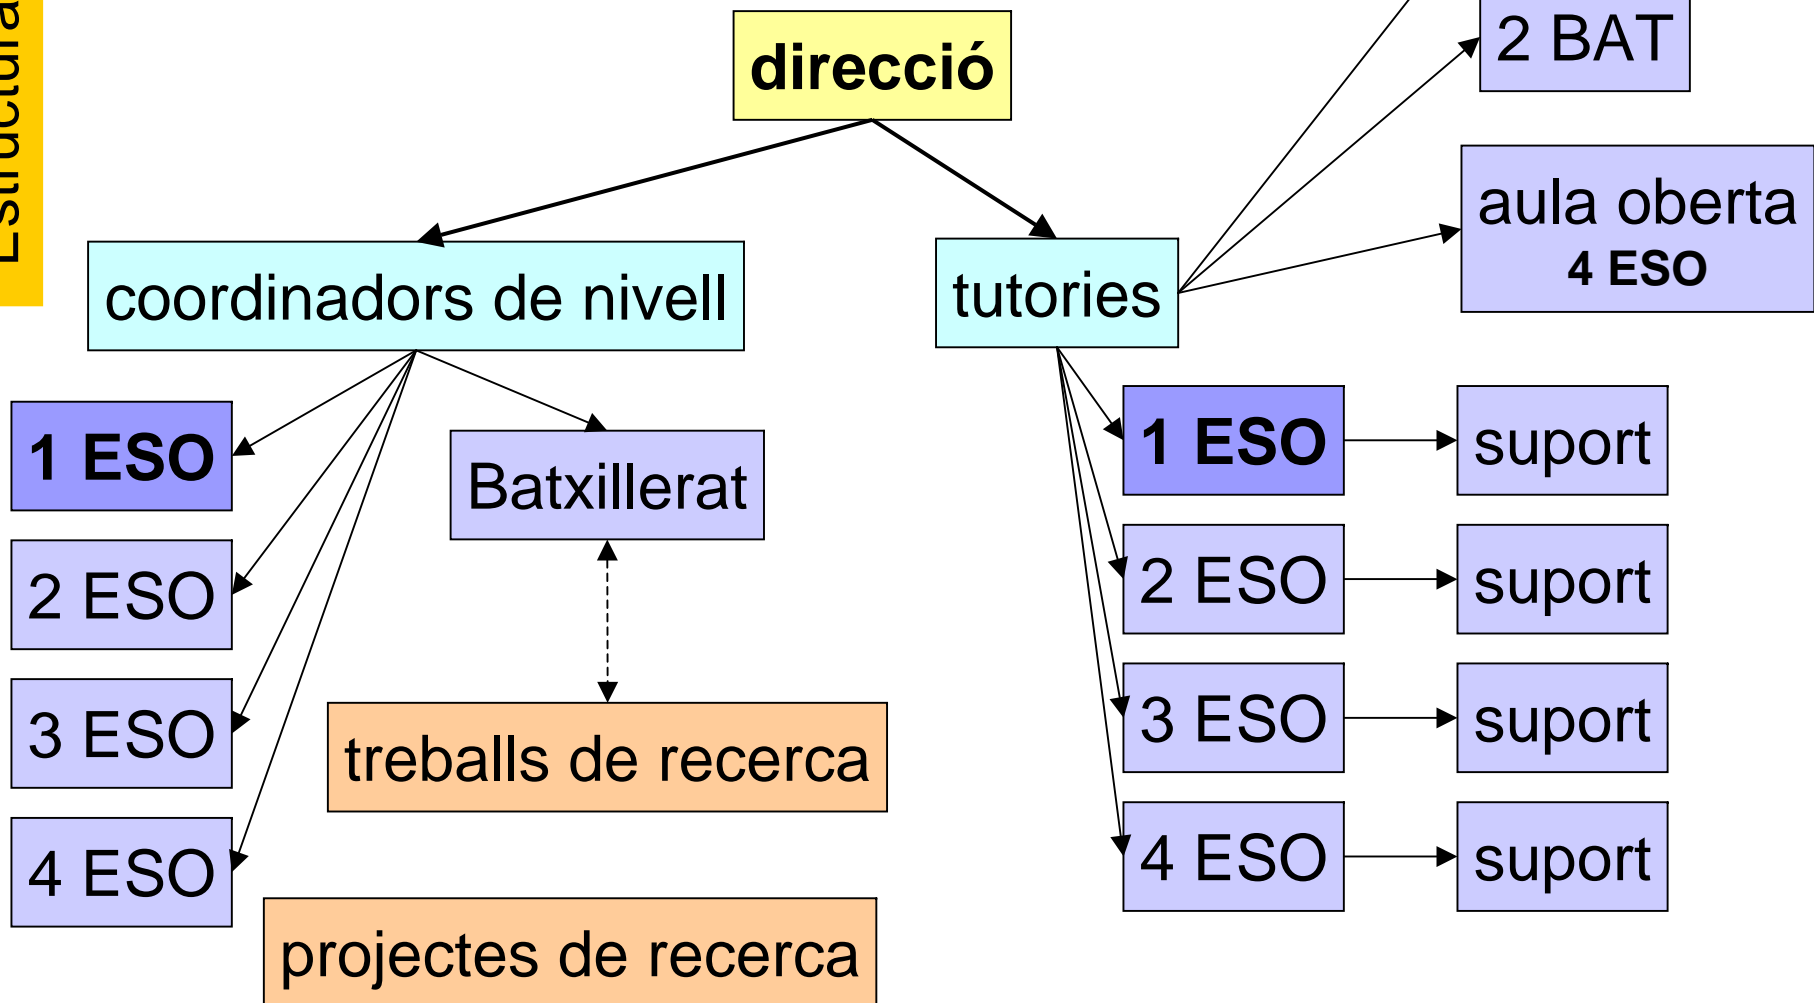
Estructura

direcció

coordinadors de nivell

tutories

2 BAT

aula oberta
4 ESO

1 ESO

2 ESO

3 ESO

4 ESO

Batxillerat

treballs de recerca

projectes de recerca

1 ESO

suport

2 ESO

suport

3 ESO

suport

4 ESO

suport